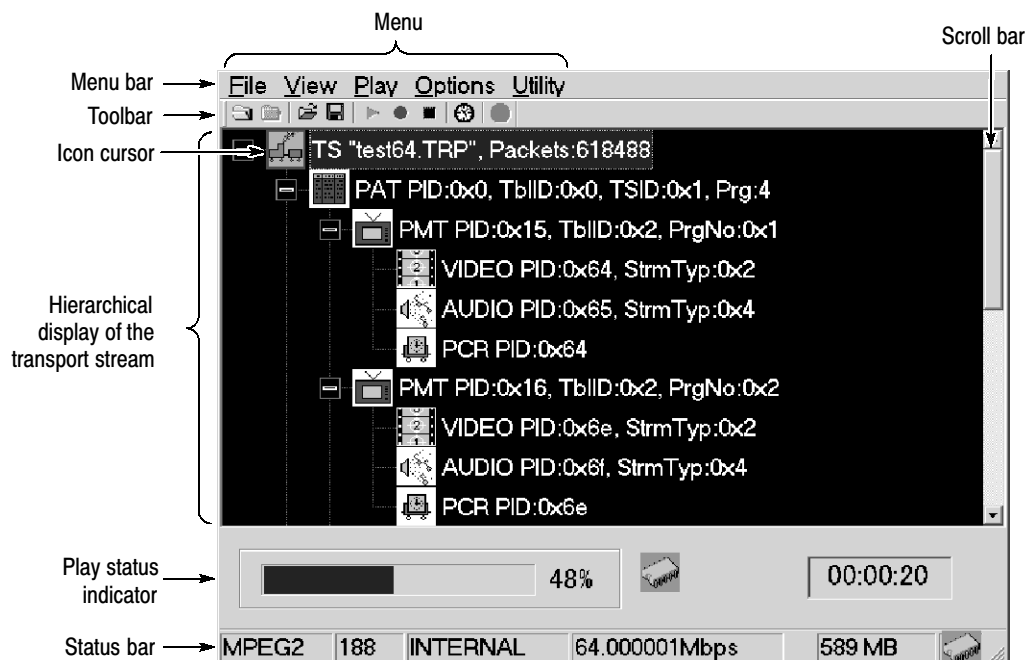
Menu

Scroll bar

Menu bar

File View Play Options Utility

Toolbar

Icon cursor

TS "test64.TRP", Packets:618488

PAT PID:0x0, TblID:0x0, TSID:0x1, Prg:4

PMT PID:0x15, TblID:0x2, PrgNo:0x1

VIDEO PID:0x64, StrmTyp:0x2

Hierarchical display of the transport stream

AUDIO PID:0x65, StrmTyp:0x4

PCR PID:0x64

PMT PID:0x16, TblID:0x2, PrgNo:0x2

VIDEO PID:0x6e, StrmTyp:0x2

AUDIO PID:0x6f, StrmTyp:0x4

PCR PID:0x6e

Play status indicator

48%

00:00:20

Status bar

| MPEG2 | 188 | INTERNAL | 64.000001Mbps | 589 MB |
|---|---|---|---|---|